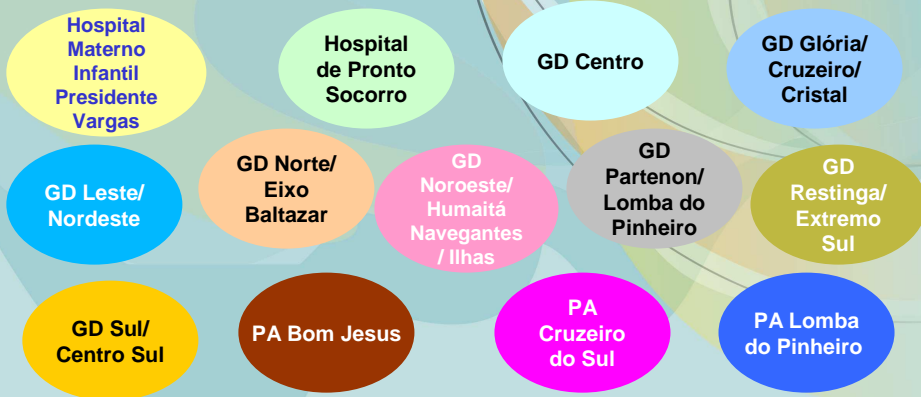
Hospital Materno Infantil Presidente Vargas

Hospital de Pronto Socorro

GD Centro

GD Glória/ Cruzeiro/ Cristal

GD Leste/ Nordeste

GD Norte/ Eixo Baltazar

GD Noroeste/ Humaitá Navegantes / Ilhas

GD Partenon/ Lomba do Pinheiro

GD Restinga/ Extremo Sul

GD Sul/ Centro Sul

PA Bom Jesus

PA Cruzeiro do Sul

PA Lomba do Pinheiro